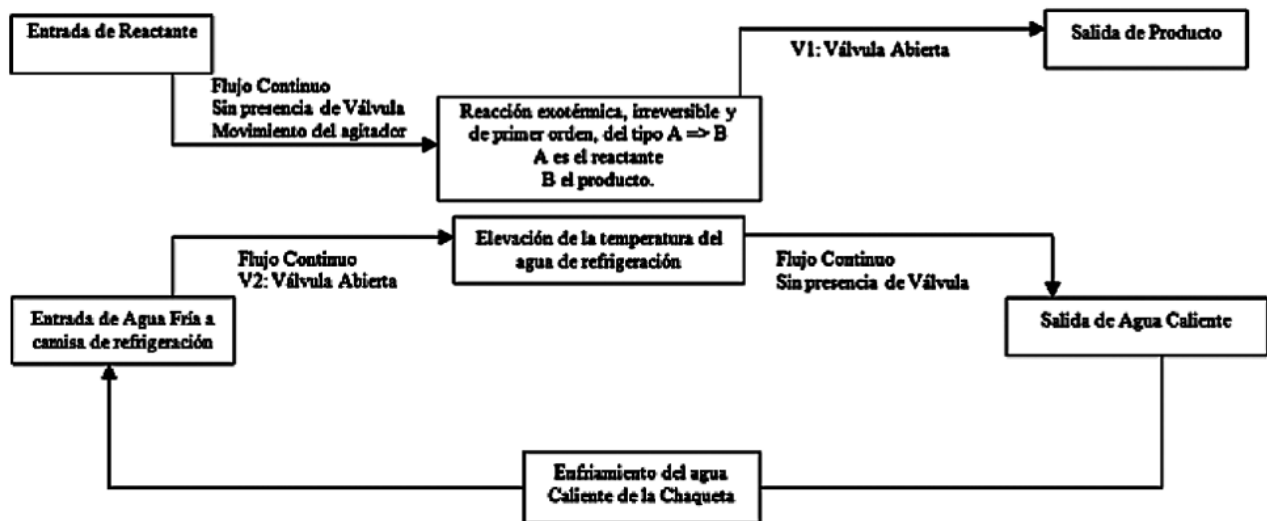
Entrada de Reactante

Flujo Continuo
Sin presencia de Válvula
Movimiento del agitador

Reacción exotérmica, irreversible y de primer orden, del tipo A => B
A es el reactante
B el producto.

V1: Válvula Abierta

Salida de Producto

Entrada de Agua Fría a camisa de refrigeración

Flujo Continuo
V2: Válvula Abierta

Elevación de la temperatura del agua de refrigeración

Flujo Continuo
Sin presencia de Válvula

Salida de Agua Caliente

Enfriamiento del agua Caliente de la Chaqueta